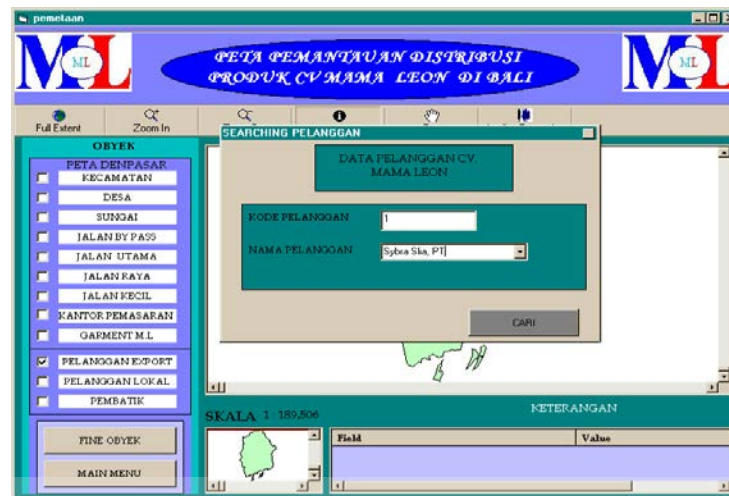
pemetaan

ML

PETA PEMANTAUAN DISTRIBUSI PRODUK CV MAMA LEON DI BALI

ML

Full Extent
Zoom In

OBYEK
PETA DENPASAR
KECAMATAN
DESA
SUNGAI
JALAN BY PASS
JALAN UTAMA
JALAN RAYA
JALAN KECIL
KANTOR PEMASARAN
GARMENT M.L
PELANGGAN EXPORT
PELANGGAN LOKAL
PEMBATIK

FINE OBYEK
MAIN MENU

SEARCHING PELANGGAN
DATA PELANGGAN CV. MAMA LEON
KODE PELANGGAN 1
NAMA PELANGGAN Sybra Ska, PT
CARI

SKALA 1 : 189,506
KETERANGAN
| Field | Value |
|---|---|